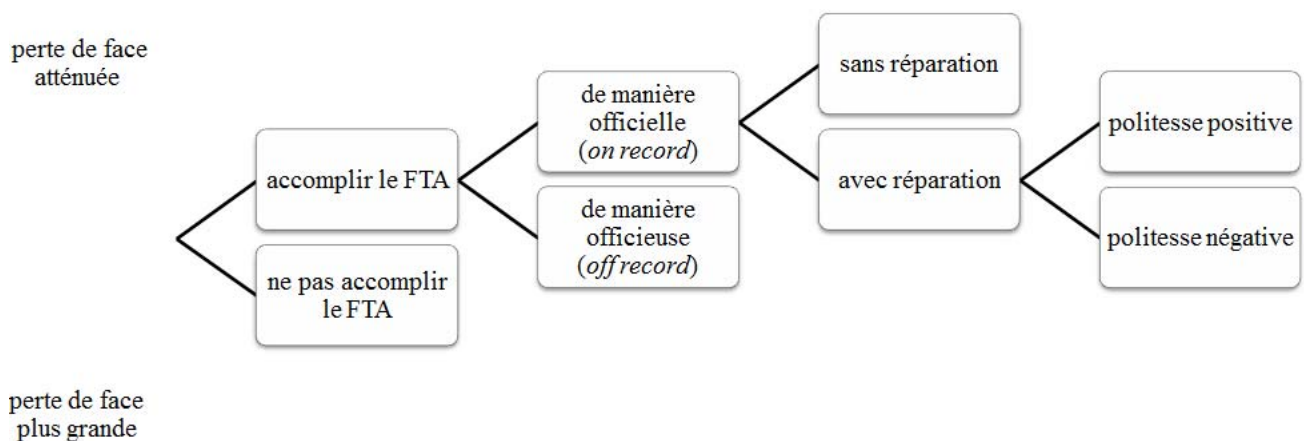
perte de face atténuée

accomplir le FTA

ne pas accomplir le FTA

de manière officielle (*on record*)

de manière officieuse (*off record*)

sans réparation

avec réparation

politesse positive

politesse négative

perte de face plus grande